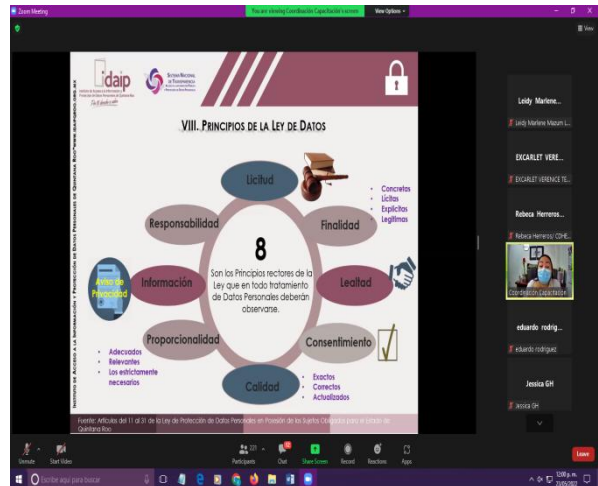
Zoom Meeting

You are viewing Coordinación Capacitación's screen

View Options

View

idaip

SISTEMA NACIONAL DE TRANSPARENCIA

VIII. PRINCIPIOS DE LA LEY DE DATOS

INSTITUTO DE ACCESO A LA INFORMACIÓN Y PROTECCIÓN DE DATOS PERSONALES DE QUINTANA ROO

Licitud

Responsabilidad

Finalidad

- Concretos
- Lícitos
- Explícitos
- Legítimos

8

Son los Principios rectores de la Ley que en todo tratamiento de Datos Personales deberán observarse.

Aviso de Privacidad

Información

Lealtad

Proporcionalidad

Consentimiento

- Adecuados
- Relevantes
- Los estrictamente necesarios

Calidad

- Exactos
- Correctos
- Actualizados

Fuente: Artículos del 11 al 31 de la Ley de Protección de Datos Personales en Posesión de los Sujetos Obligados para el Estado de Quintana Roo

Leidy Marlene...

Leidy Marlene Mazum L...

EXCARLET VERE...

EXCARLET VERENCE TE...

Rebeca Herreros...

Rebeca Herreros/ CONE...

Coordinación Capacitación

eduardo rodrig...

eduardo rodriguez

Jessica GH

Jessica GH

Unmute

Start Video

Participants

Chat

Share Screen

Record

Reactions

Apps

Leave

Escribe aquí para buscar

12:00 p. m.
21/05/2021